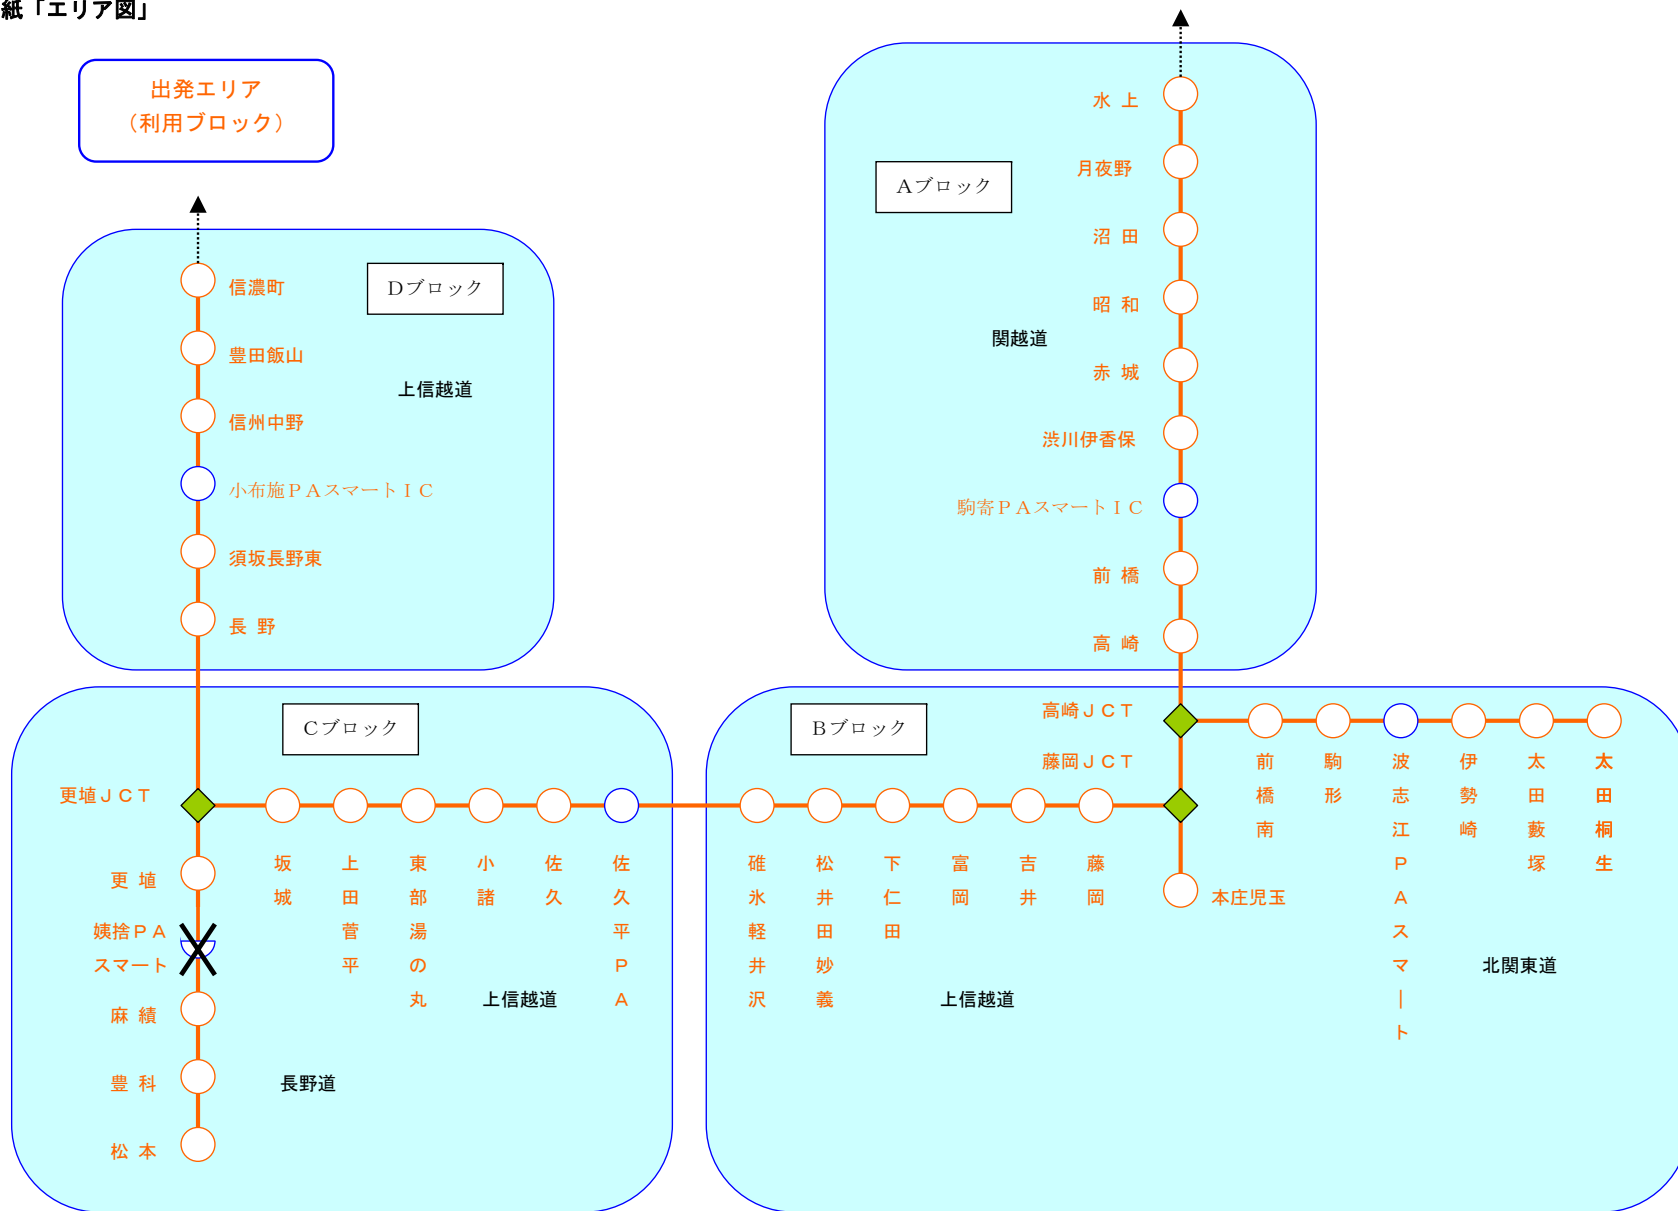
紙「エリア図」

出発エリア
（利用ブロック）

Dブロック

信濃町
豊田飯山
上信越道
信州中野
小布施ＰＡスマートＩＣ
須坂長野東
長 野

Aブロック

水 上
月夜野
沼 田
昭 和
関越道
赤 城
渋川伊香保
駒寄ＰＡスマートＩＣ
前 橋
高 崎

Cブロック

更埴ＪＣＴ
更 埴
姨捨ＰＡ
スマート
麻 績
豊 科
松 本
長野道

坂城
上田菅平
東部湯の丸
小諸
佐久
佐久平ＰＡ
上信越道

Bブロック

高崎ＪＣＴ
藤岡ＪＣＴ

碓氷軽井沢
松井田妙義
下仁田
富岡
吉井
藤岡
上信越道

本庄児玉

前橋南
駒形
波志江ＰＡスマート
伊勢崎
太田藪塚
太田桐生
北関東道